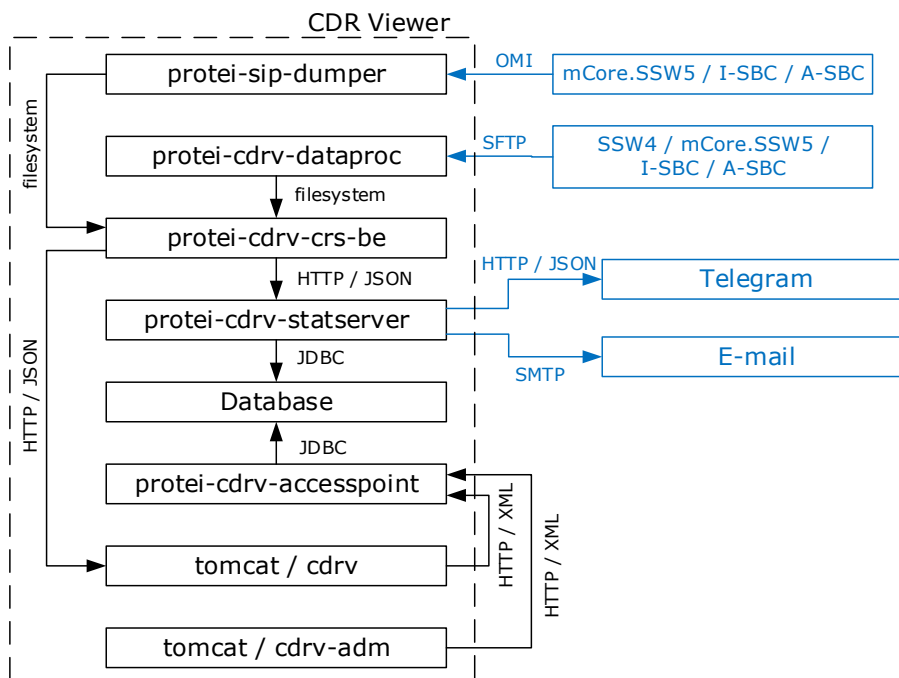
CDR Viewer

protei-sip-dumper

OMI

mCore.SSW5 / I-SBC / A-SBC

filesystem

protei-cdrv-dataproc

SFTP

SSW4 / mCore.SSW5 / I-SBC / A-SBC

filesystem

protei-cdrv-crs-be

HTTP / JSON

HTTP / JSON

Telegram

protei-cdrv-statserver

HTTP / JSON

JDBC

E-mail

SMTP

Database

JDBC

protei-cdrv-accesspoint

HTTP / XML

HTTP / XML

tomcat / cdrv

tomcat / cdrv-adm